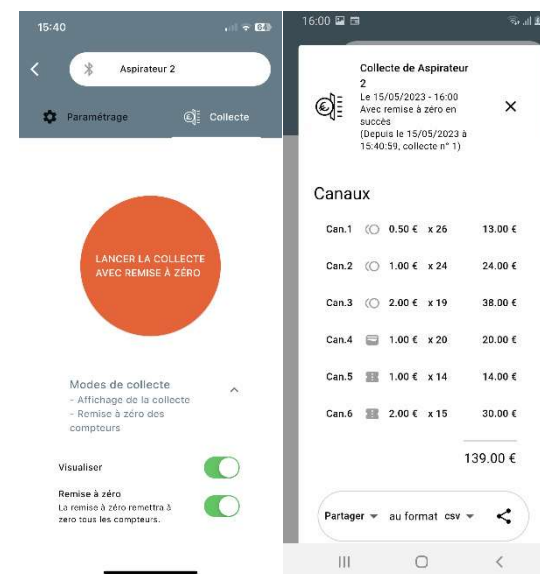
15:40

Aspirateur 2

Paramétrage

Collecte

LANCER LA COLLECTE AVEC REMISE À ZÉRO

Modes de collecte
- Affichage de la collecte
- Remise à zéro des compteurs

Visualiser

Remise à zéro
La remise à zéro remettra à zero tous les compteurs.

16:00

Collecte de Aspirateur 2
Le 15/05/2023 - 16:00
Avec remise à zéro en succès
(Depuis le 15/05/2023 à 15:40:59, collecte n° 1)

Canaux

| | | |
|---|---|---|
| Can.1 | 0.50 € x 26 | 13.00 € |
| Can.2 | 1.00 € x 24 | 24.00 € |
| Can.3 | 2.00 € x 19 | 38.00 € |
| Can.4 | 1.00 € x 20 | 20.00 € |
| Can.5 | 1.00 € x 14 | 14.00 € |
| Can.6 | 2.00 € x 15 | 30.00 € |

139.00 €

Partager au format csv